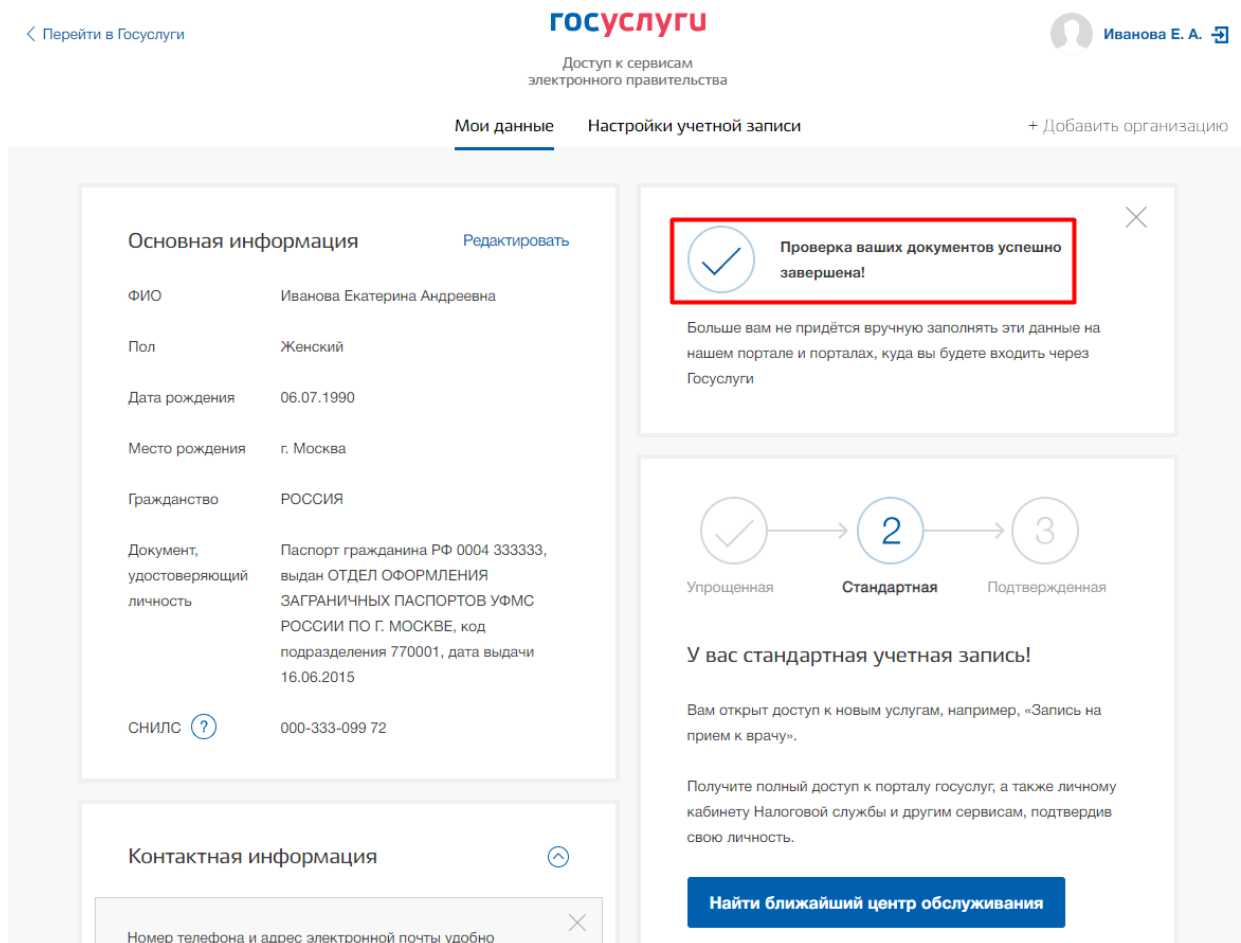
< Перейти в Госуслуги

госуслуги

Доступ к сервисам электронного правительства

Иванова Е. А.

Мои данные Настройки учетной записи

+ Добавить организацию

Основная информация Редактировать

ФИО Иванова Екатерина Андреевна

Пол Женский

Дата рождения 06.07.1990

Место рождения г. Москва

Гражданство РОССИЯ

Документ, удостоверяющий личность Паспорт гражданина РФ 0004 333333, выдан ОТДЕЛ ОФОРМЛЕНИЯ ЗАГРАНИЧНЫХ ПАСПОРТОВ УФМС РОССИИ ПО Г. МОСКВЕ, код подразделения 770001, дата выдачи 16.06.2015

СНИЛС ? 000-333-099 72

Контактная информация

Номер телефона и адрес электронной почты удобно

Проверка ваших документов успешно завершена!

Больше вам не придётся вручную заполнять эти данные на нашем портале и порталах, куда вы будете входить через Госуслуги

2 3

Упрощенная Стандартная Подтвержденная

У вас стандартная учетная запись!

Вам открыт доступ к новым услугам, например, «Запись на прием к врачу».

Получите полный доступ к порталу госуслуг, а также личному кабинету Налоговой службы и другим сервисам, подтвердив свою личность.

Найти ближайший центр обслуживания